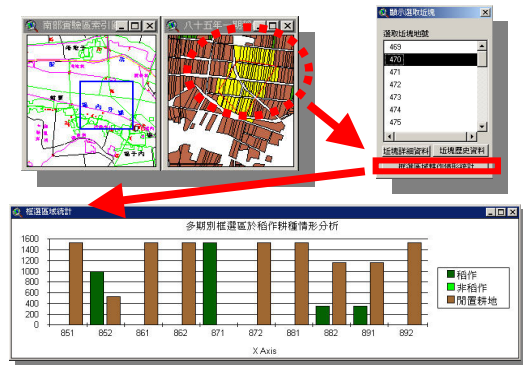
南部實驗區索引

八十五年 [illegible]

顯示選取坵塊

選取坵塊地號

469

470

471

472

473

474

475

坵塊詳細資料

坵塊歷史資料

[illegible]

框選區域統計

多期別框選區於稻作耕種情形分析

1600
1400
1200
1000
800
600
400
200
0

851 852 861 862 871 872 881 882 891 892

X Axis

稻作

非稻作

閒置耕地